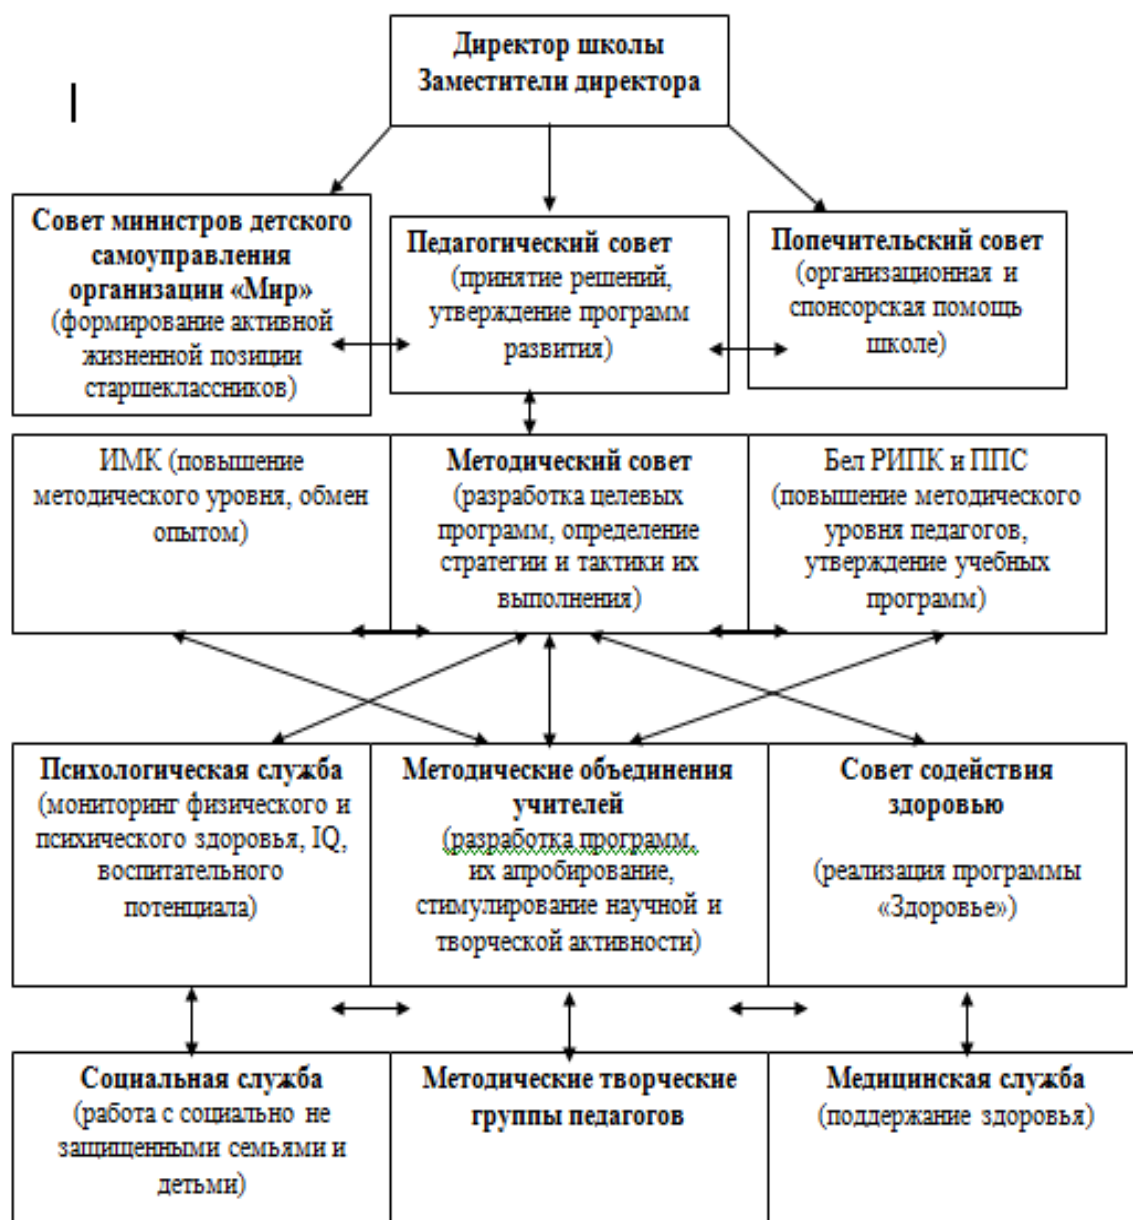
Директор школы
Заместители директора

Совет министров детского самоуправления организации «Мир»
(формирование активной жизненной позиции старшеклассников)

Педагогический совет
(принятие решений, утверждение программ развития)

Попечительский совет
(организационная и спонсорская помощь школе)

ИМК (повышение методического уровня, обмен опытом)

Методический совет
(разработка целевых программ, определение стратегии и тактики их выполнения)

Бел РИПК и ППС
(повышение методического уровня педагогов, утверждение учебных программ)

Психологическая служба
(мониторинг физического и психического здоровья, IQ, воспитательного потенциала)

Методические объединения учителей
(разработка программ, их апробирование, стимулирование научной и творческой активности)

Совет содействия здоровью

(реализация программы «Здоровье»)

Социальная служба
(работа с социально не защищенными семьями и детьми)

Методические творческие группы педагогов

Медицинская служба
(поддержание здоровья)